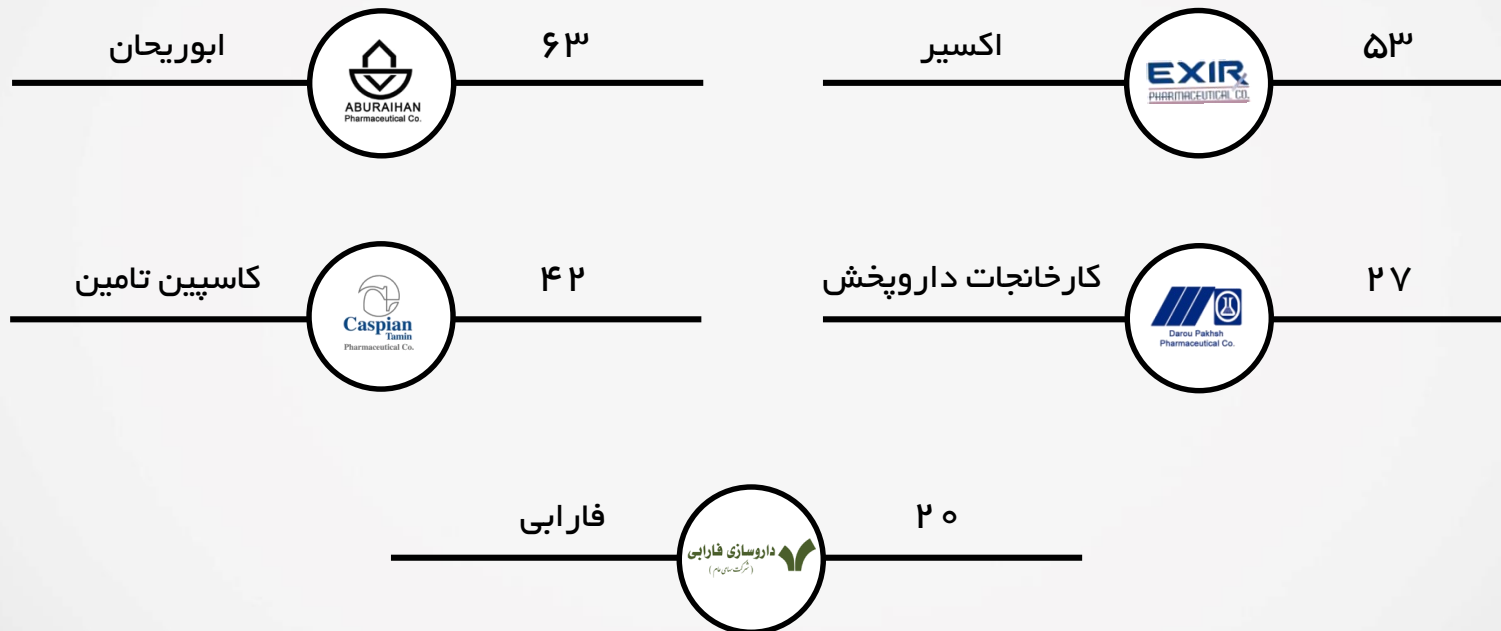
۵۳
EXIR
PHARMACEUTICAL CO.
اکسیر

۶۳
ABURAIHAN
Pharmaceutical Co.
ابوریحان

۲۷
Darou Pakhsh
Pharmaceutical Co.
کارخانجات داروپخش

۴۲
Caspian
Tamin
Pharmaceutical Co.
کاسپین تامین

۲۰
داروسازی فارابی
(شرکت سهامی عام)
فارابی